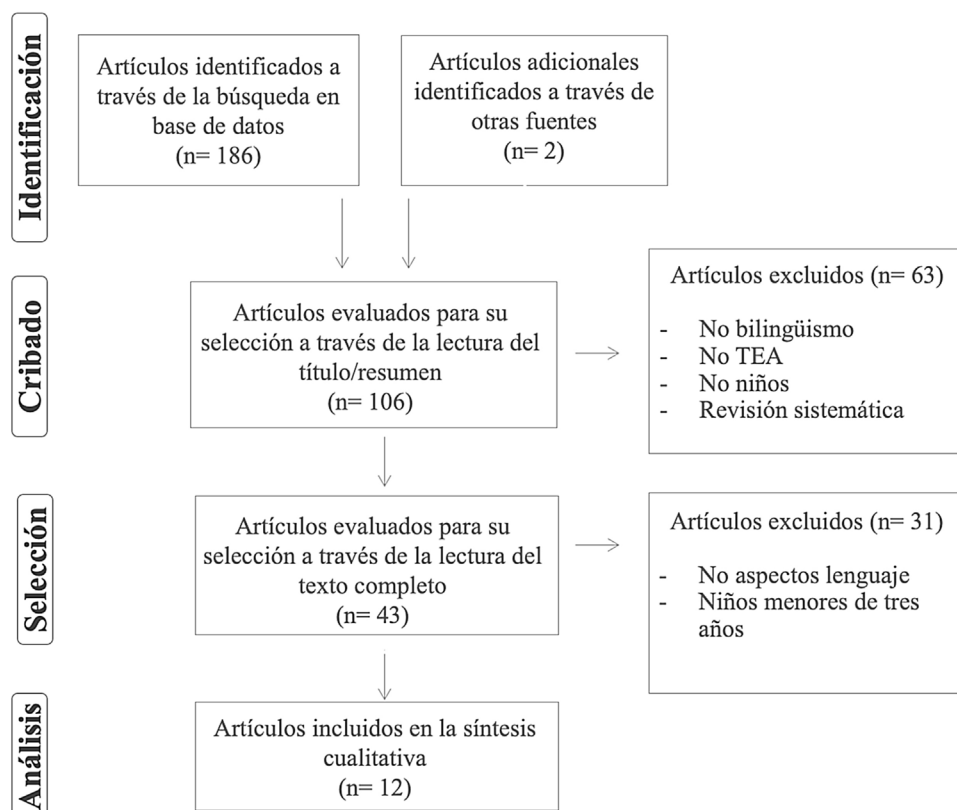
Identificación

Artículos identificados a través de la búsqueda en base de datos
(n= 186)

Artículos adicionales identificados a través de otras fuentes
(n= 2)

Cribado

Artículos evaluados para su selección a través de la lectura del título/resumen
(n= 106)

Artículos excluidos (n= 63)

- No bilingüismo
- No TEA
- No niños
- Revisión sistemática

Selección

Artículos evaluados para su selección a través de la lectura del texto completo
(n= 43)

Artículos excluidos (n= 31)

- No aspectos lenguaje
- Niños menores de tres años

Análisis

Artículos incluidos en la síntesis cualitativa
(n= 12)